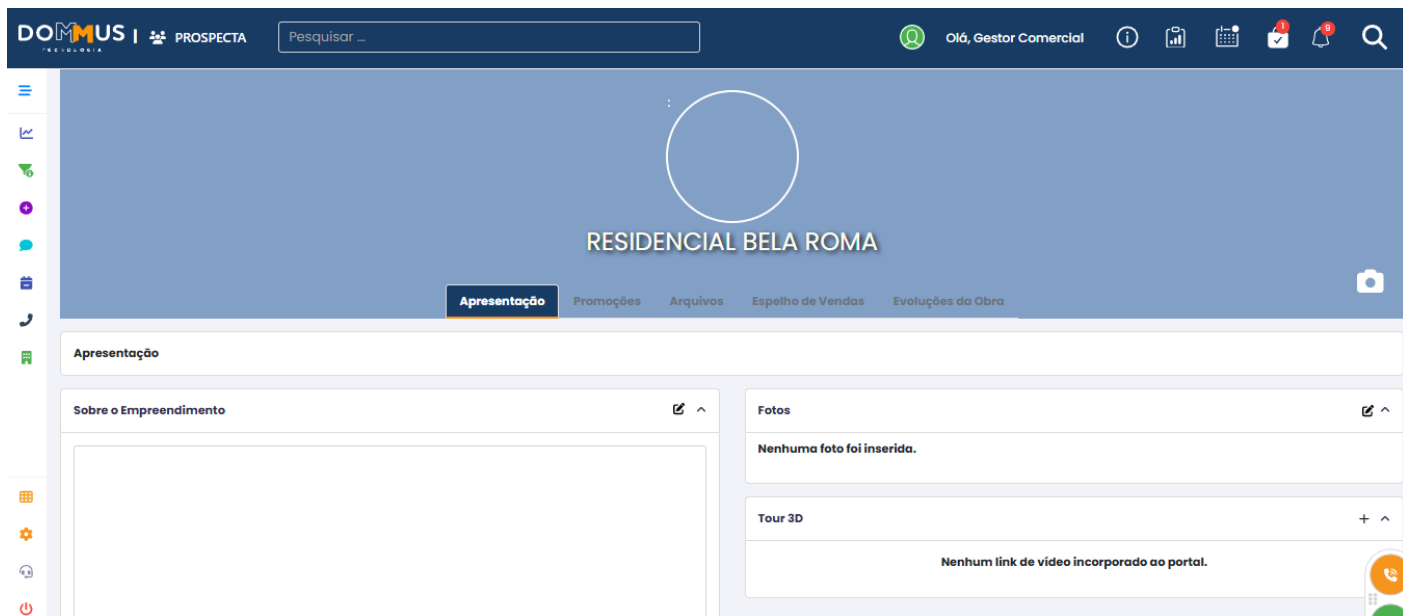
DOMMUS TECNOLOGIA | PROSPECTA

Pesquisar ...

Olá, Gestor Comercial

1

0

RESIDENCIAL BELA ROMA

Apresentação Promoções Arquivos Espelho de Vendas Evoluções da Obra

Apresentação

Sobre o Empreendimento

Fotos

Nenhuma foto foi inserida.

Tour 3D

Nenhum link de vídeo incorporado ao portal.